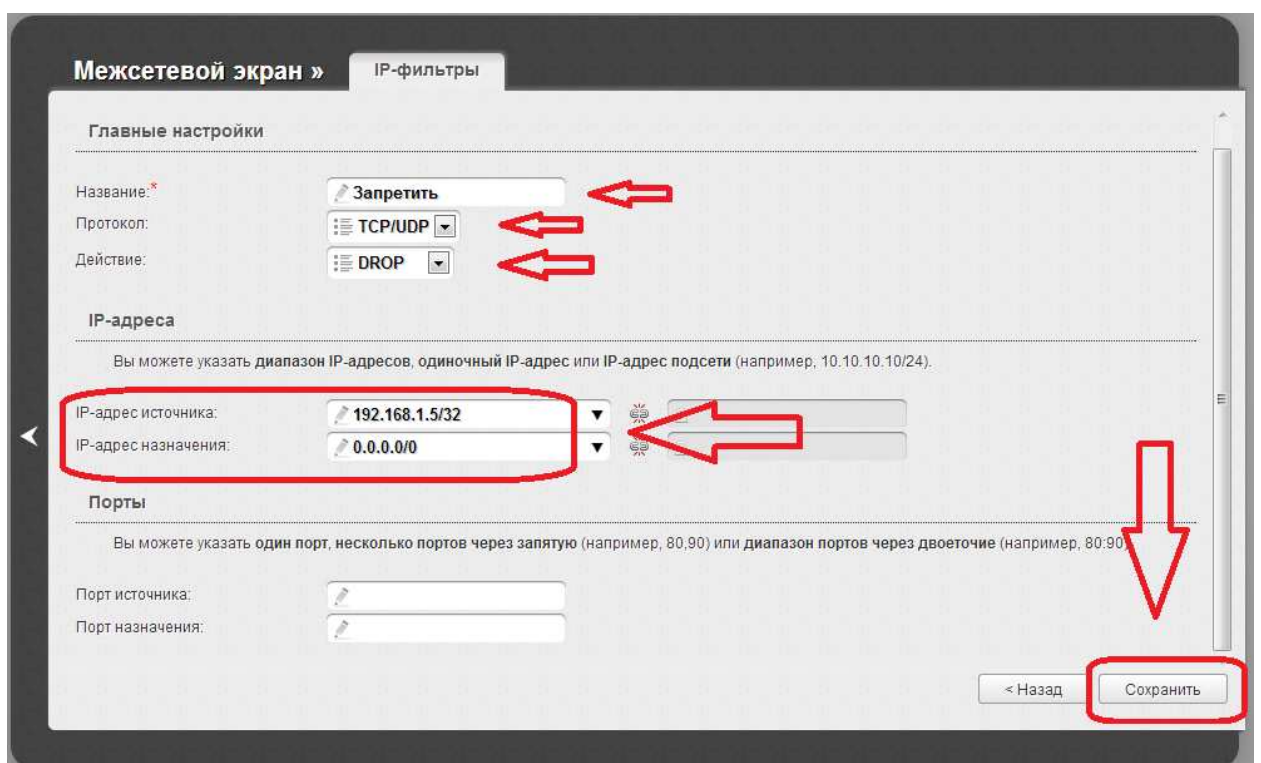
Межсетевой экран »

IP-фильтры

Главные настройки

Название:*
Запретить

Протокол:
TCP/UDP

Действие:
DROP

IP-адреса

Вы можете указать диапазон IP-адресов, одиночный IP-адрес или IP-адрес подсети (например, 10.10.10.10/24).

IP-адрес источника:
192.168.1.5/32

IP-адрес назначения:
0.0.0.0/0

Порты

Вы можете указать один порт, несколько портов через запятую (например, 80,90) или диапазон портов через двоеточие (например, 80:90)

Порт источника:

Порт назначения:

< Назад

Сохранить